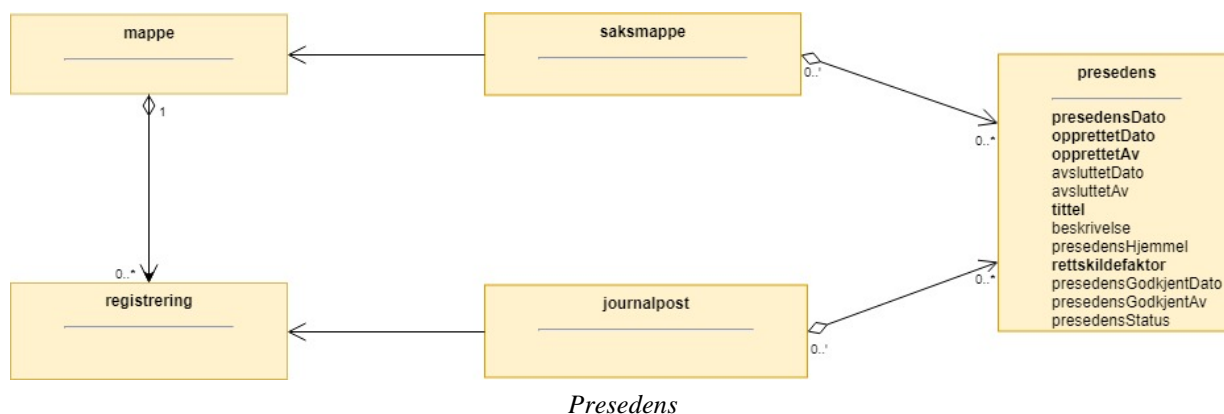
mappe

saksmappe

presedens

presedensDato
opprettetDato
opprettetAv
avsluttetDato
avsluttetAv
tittel
beskrivelse
presedensHjemmel
rettskildefaktor
presedensGodkjentDato
presedensGodkjentAv
presedensStatus

1

0..*

0..'

0..*

0..*

0..'

registrering

journalpost

Presedens